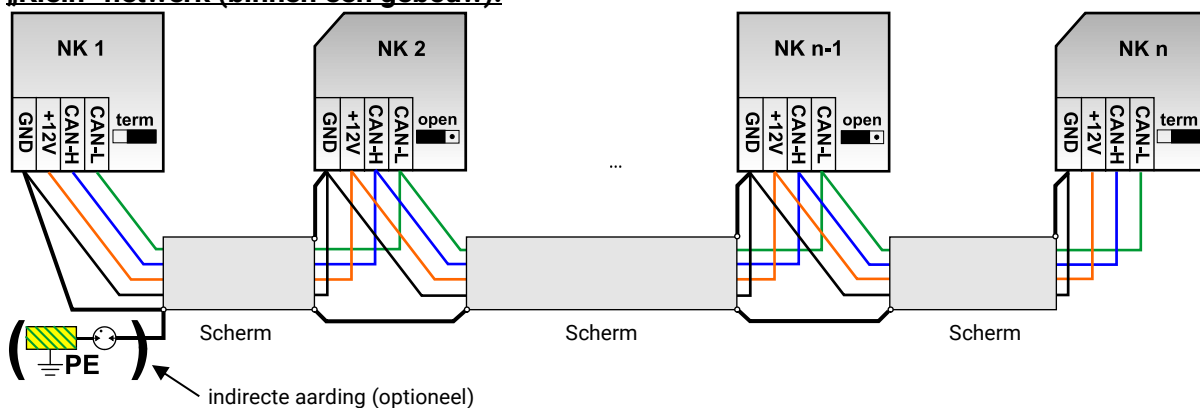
„Klein" netwerk (binnen een gebouw):

NK 1
GND +12V CAN-H CAN-L
term

NK 2
GND +12V CAN-H CAN-L
open

...

NK n-1
GND +12V CAN-H CAN-L
open

NK n
GND +12V CAN-H CAN-L
term

Scherm

Scherm

Scherm

PE

indirecte aarding (optioneel)